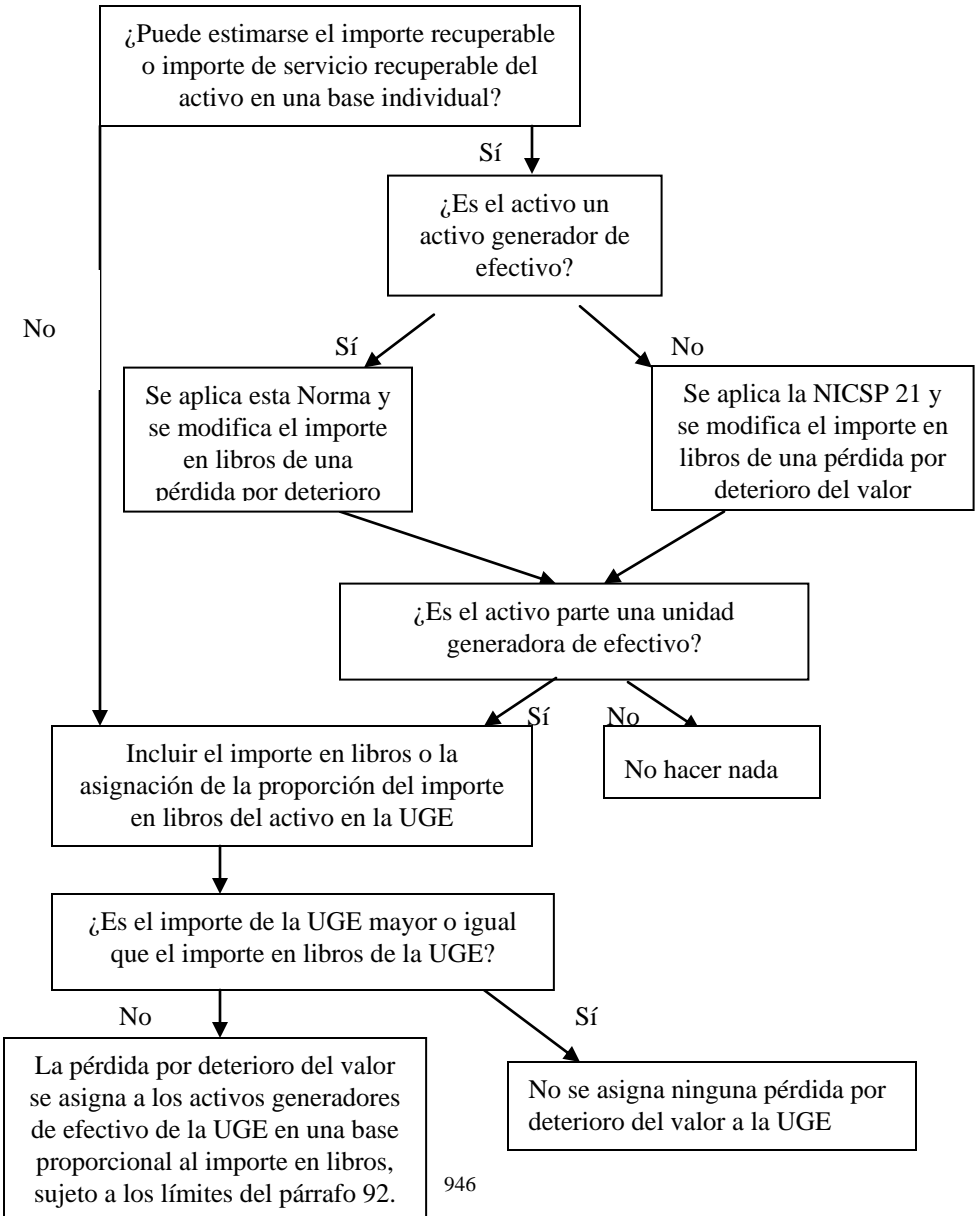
¿Puede estimarse el importe recuperable o importe de servicio recuperable del activo en una base individual?

Sí

¿Es el activo un activo generador de efectivo?

No

Sí

No

Se aplica esta Norma y se modifica el importe en libros de una pérdida por deterioro

Se aplica la NICSP 21 y se modifica el importe en libros de una pérdida por deterioro del valor

¿Es el activo parte una unidad generadora de efectivo?

Sí

No

Incluir el importe en libros o la asignación de la proporción del importe en libros del activo en la UGE

No hacer nada

¿Es el importe de la UGE mayor o igual que el importe en libros de la UGE?

No

Sí

La pérdida por deterioro del valor se asigna a los activos generadores de efectivo de la UGE en una base proporcional al importe en libros, sujeto a los límites del párrafo 92.

No se asigna ninguna pérdida por deterioro del valor a la UGE

946